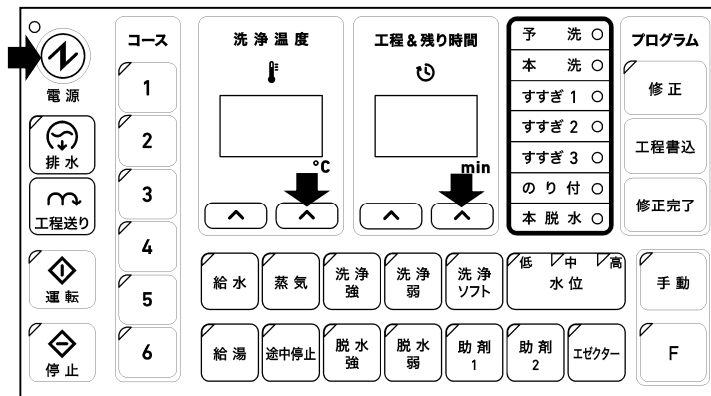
電源

排水

工程送り

運転

停止

コース
1
2
3
4
5
6

洗浄温度
°C

工程&残り時間
min

予洗
本洗
すすぎ 1
すすぎ 2
すすぎ 3
のり付
本脱水

プログラム
修正
工程書込
修正完了

給水
蒸気
洗浄強
洗浄弱
洗浄ソフト
低
中
高
水位
手動

給湯
途中停止
脱水強
脱水弱
助剤 1
助剤 2
エゼクター
F